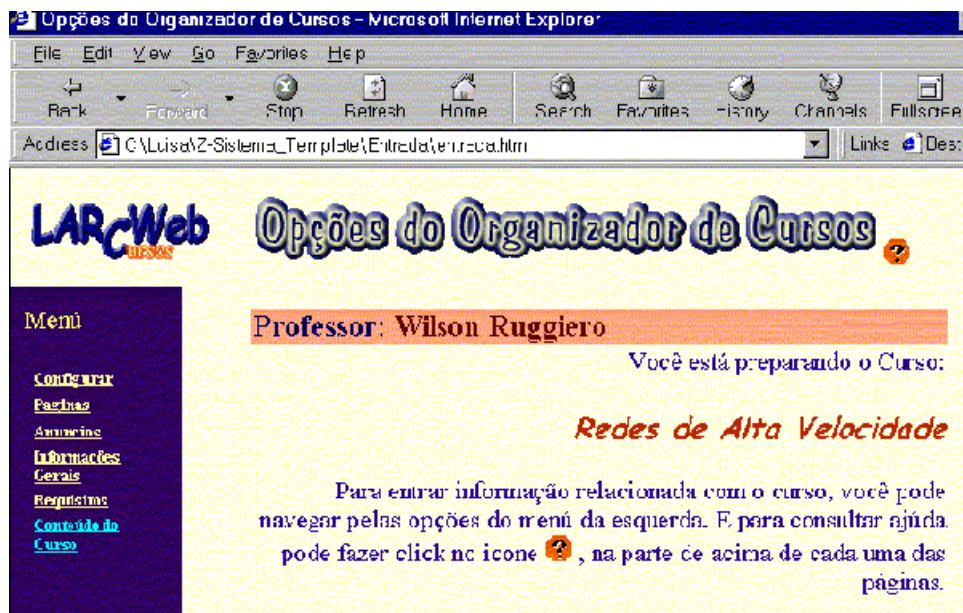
Opções do Organizador de Cursos - Microsoft Internet Explorer

File Edit View Go Favorites Help

Back Forward Stop Refresh Home Search Favorites History Channels Fullscree

Address C:\Luisa\Z-Sistema_Template\Entrada\entrada.htm

Links Des

LARCWeb Cursos

Opções do Organizador de Cursos

?

Menú

Configurar
Paginas
Anuncios
Informações Gerais
Requisitos
Conteúdo do Curso

Professor: Wilson Ruggiero

Você está preparando o Curso:

Redes de Alta Velocidade

Para entrar informação relacionada com o curso, você pode navegar pelas opções do menú da esquerda. E para consultar ajúda, pode fazer click no icone ?, na parte de acima de cada uma das páginas.